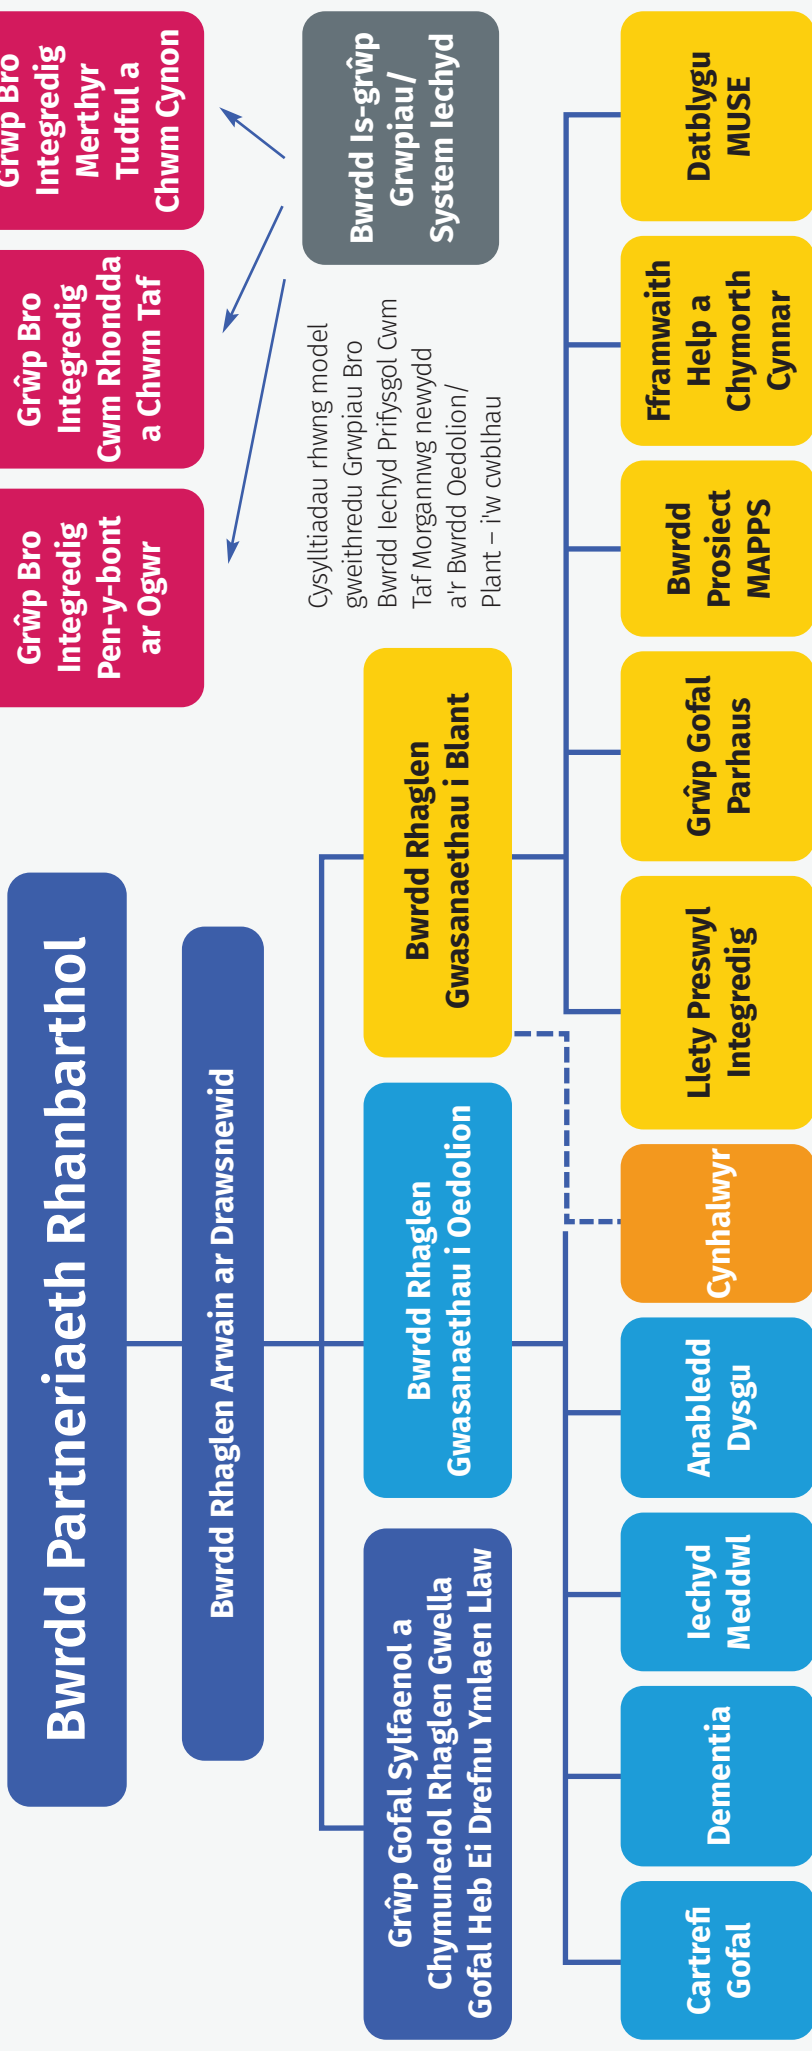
Bwrdd Partneriaeth Rhanbarthol

Bwrdd Rhaglen Arwain ar Drawsnewid

Grŵp Gofal Sylfaenol a Chymunedol Rhaglen Gwella Gofal Heb Ei Drefnu Ymlaen Llaw

Bwrdd Rhaglen Gwasanaethau i Oedolion

Bwrdd Rhaglen Gwasanaethau i Blant

Cartrefi Gofal

Dementia

Iechyd Meddwl

Anabledd Dysgu

Cynhalwyr

Llety Preswyl Integredig

Grŵp Gofal Parhaus

Bwrdd Prosiect MAPPS

Fframwaith Help a Chymorth Cynnar

Datblygu MUSE

Grŵp Bro Integredig Pen-y-bont ar Ogwr

Grŵp Bro Integredig Cwm Rhondda a Chwm Taf

Grŵp Bro Integredig Merthyr Tudful a Chwm Cynon

Bwrdd Is-grŵp Grwpiau/ System Iechyd

Cysylltiadau rhwng model gweithredu Grwpiau Bro Bwrdd Iechyd Prifysgol Cwm Taf Morgannwg newydd a'r Bwrdd Oedolion/ Plant – i'w cwblhau